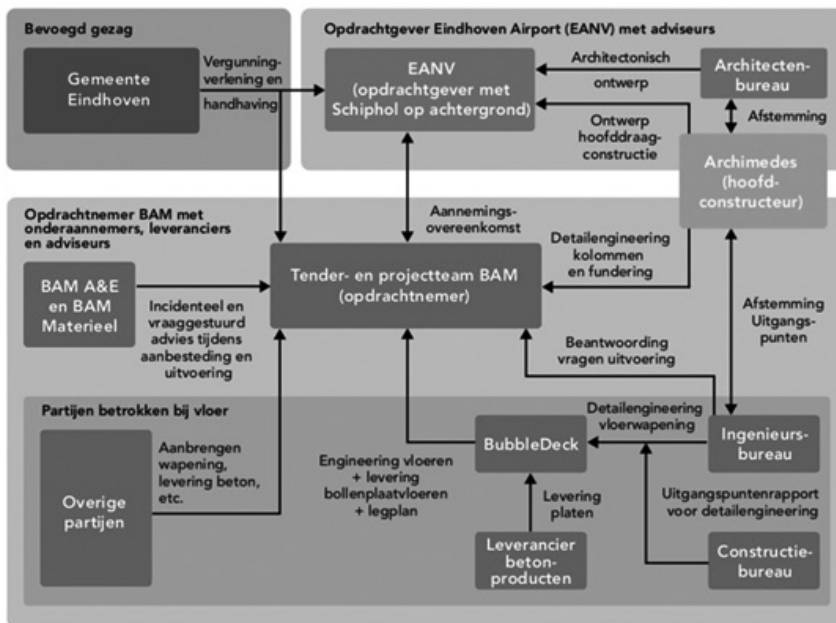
Bevoegd gezag

Gemeente Eindhoven

Vergunningverlening en handhaving

Opdrachtgever Eindhoven Airport (EANV) met adviseurs

EANV (opdrachtgever met Schiphol op achtergrond)

Architectonisch ontwerp

Architectenbureau

Afstemming

Ontwerp hoofddraagconstructie

Archimedes (hoofdconstructeur)

Opdrachtnemer BAM met onderaannemers, leveranciers en adviseurs

Aannemingsovereenkomst

Detailengineering kolommen en fundering

BAM A&E en BAM Materieel

Incidenteel en vraaggestuurd advies tijdens aanbesteding en uitvoering

Tender- en projectteam BAM (opdrachtnemer)

Afstemming Uitgangspunten

Beantwoording vragen uitvoering

Partijen betrokken bij vloer

Overige partijen

Aanbrengen wapening, levering beton, etc.

Engineering vloeren + levering bollenplaatvloeren + legplan

BubbleDeck

Detailengineering vloerwapening

Ingenieursbureau

Levering platen

Uitgangspuntenrapport voor detailengineering

Leverancier betonproducten

Constructiebureau